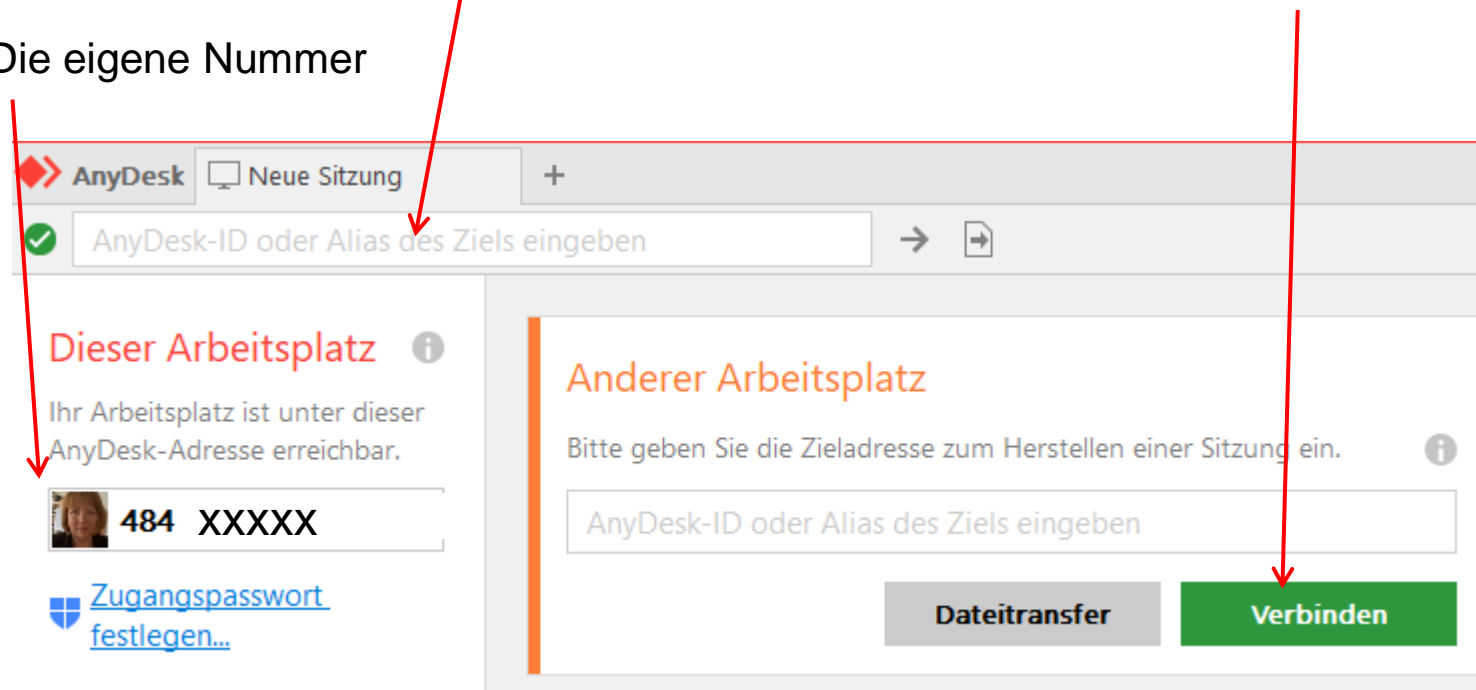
Die eigene Nummer

AnyDesk Neue Sitzung +

AnyDesk-ID oder Alias des Ziels eingeben

Dieser Arbeitsplatz

Ihr Arbeitsplatz ist unter dieser AnyDesk-Adresse erreichbar.

484 XXXXX

Zugangspasswort festlegen...

Anderer Arbeitsplatz

Bitte geben Sie die Zieladresse zum Herstellen einer Sitzung ein.

AnyDesk-ID oder Alias des Ziels eingeben

Dateitransfer

Verbinden